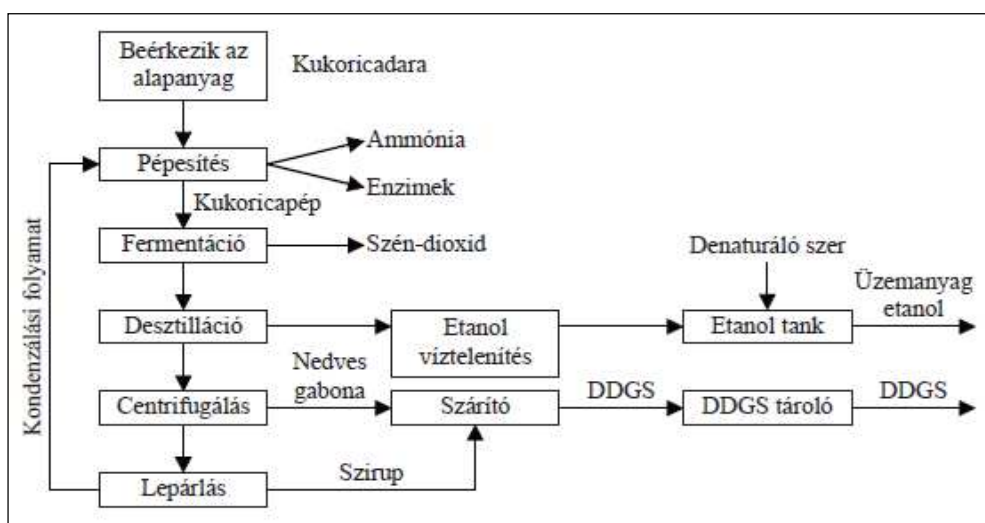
Beérkezik az alapanyag

Kukoricadara

Pépesítés

Ammónia

Enzimek

Kukoricapép

Fermentáció

Szén-dioxid

Denaturáló szer

Üzemanyag etanol

Desztilláció

Etanol víztelenítés

Etanol tank

Nedves gabona

Centrifugálás

Szárító

DDGS

DDGS tároló

DDGS

Szirup

Lepárlás

Kondenzálási folyamat